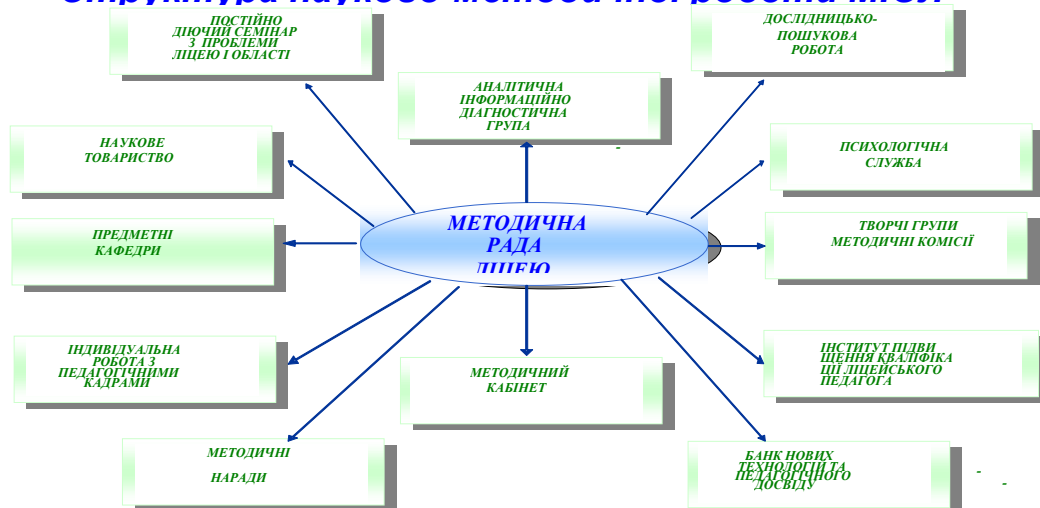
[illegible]

ПОСТІЙНО ДІЮЧИЙ СЕМІНАР З ПРОБЛЕМИ ЛІЦЕЮ І ОБЛАСТІ

ДОСЛІДНИЦЬКО-ПОШУКОВА РОБОТА

АНАЛІТИЧНА ІНФОРМАЦІЙНО ДІАГНОСТИЧНА ГРУПА

НАУКОВЕ ТОВАРИСТВО

ПСИХОЛОГІЧНА СЛУЖБА

МЕТОДИЧНА РАДА ЛІЦЕЮ

ПРЕДМЕТНІ КАФЕДРИ

ТВОРЧІ ГРУПИ МЕТОДИЧНІ КОМІСІЇ

ІНДИВІДУАЛЬНА РОБОТА З ПЕДАГОГІЧНИМИ КАДРАМИ

МЕТОДИЧНИЙ КАБІНЕТ

ІНСТИТУТ ПІДВИЩЕННЯ КВАЛІФІКАЦІЇ ЛІЦЕЙСЬКОГО ПЕДАГОГА

МЕТОДИЧНІ НАРАДИ

БАНК НОВИХ ТЕХНОЛОГІЙ ТА ПЕДАГОГІЧНОГО ДОСВІДУ